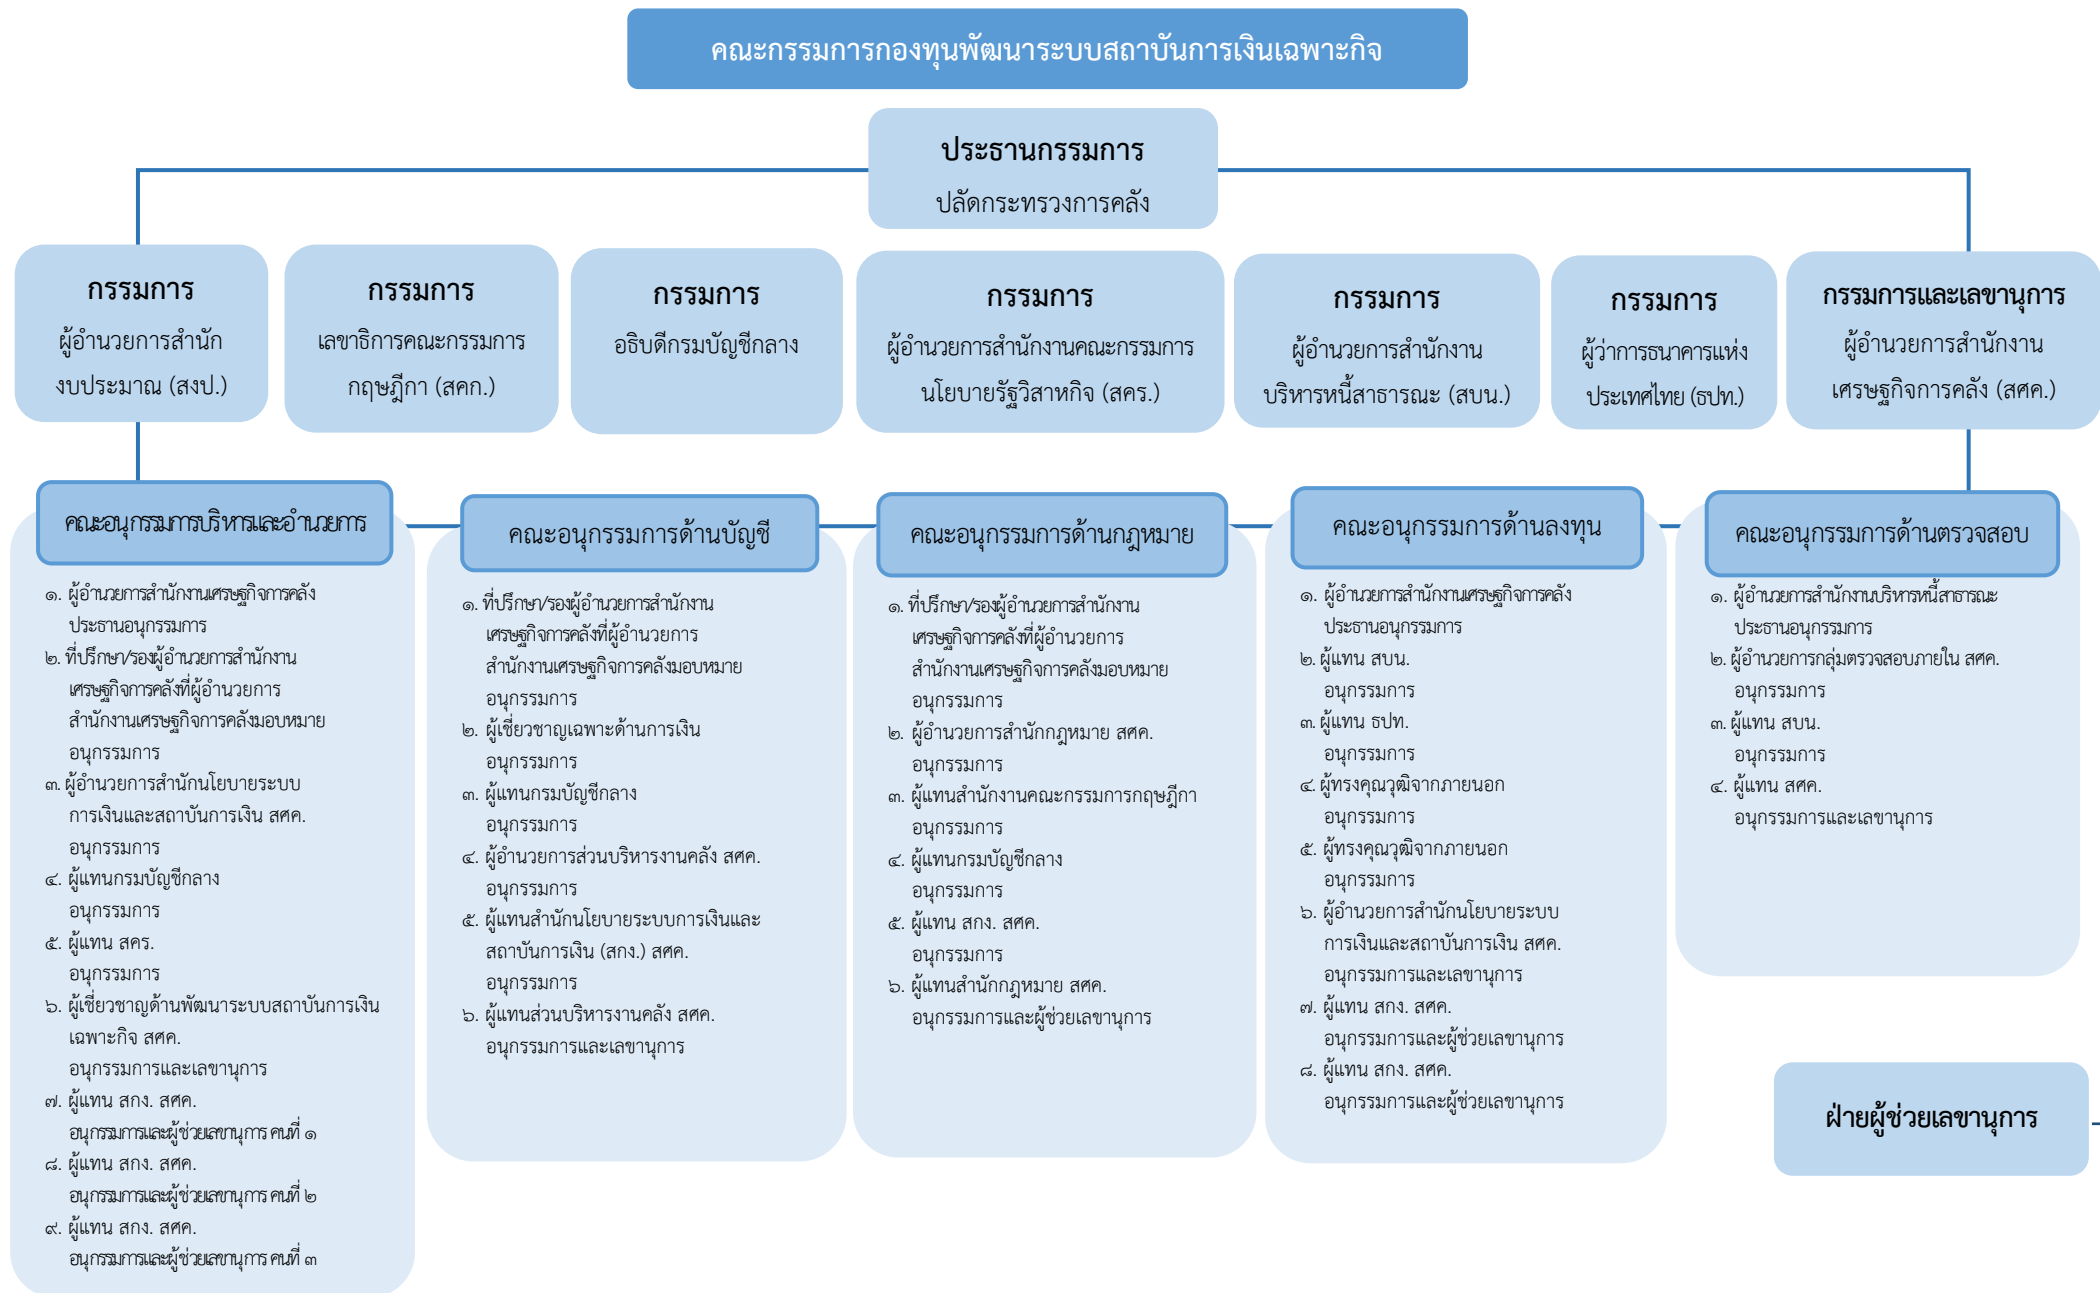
คณะกรรมการกองทุนพัฒนาระบบสถาบันการเงินเฉพาะกิจ

ประธานกรรมการ
ปลัดกระทรวงการคลัง

กรรมการ
ผู้อำนวยการสำนักงบประมาณ (สงป.)

กรรมการ
เลขาธิการคณะกรรมการกฤษฎีกา (สคก.)

กรรมการ
อธิบดีกรมบัญชีกลาง

กรรมการ
ผู้อำนวยการสำนักงานคณะกรรมการนโยบายรัฐวิสาหกิจ (สคร.)

กรรมการ
ผู้อำนวยการสำนักงานบริหารหนี้สาธารณะ (สบน.)

กรรมการ
ผู้ว่าการธนาคารแห่งประเทศไทย (ธปท.)

กรรมการและเลขานุการ
ผู้อำนวยการสำนักงานเศรษฐกิจการคลัง (สศค.)

คณะอนุกรรมการบริหารและอำนวยการ

๑. ผู้อำนวยการสำนักงานเศรษฐกิจการคลัง ประธานอนุกรรมการ
๒. ที่ปรึกษา/รองผู้อำนวยการสำนักงานเศรษฐกิจการคลังที่ผู้อำนวยการสำนักงานเศรษฐกิจการคลังมอบหมาย อนุกรรมการ
๓. ผู้อำนวยการสำนักนโยบายระบบการเงินและสถาบันการเงิน สศค. อนุกรรมการ
๔. ผู้แทนกรมบัญชีกลาง อนุกรรมการ
๕. ผู้แทน สคร. อนุกรรมการ
๖. ผู้เชี่ยวชาญด้านพัฒนาระบบสถาบันการเงินเฉพาะกิจ สศค. อนุกรรมการและเลขานุการ
๗. ผู้แทน สกง. สศค. อนุกรรมการและผู้ช่วยเลขานุการ คนที่ ๑
๘. ผู้แทน สกง. สศค. อนุกรรมการและผู้ช่วยเลขานุการ คนที่ ๒
๙. ผู้แทน สกง. สศค. อนุกรรมการและผู้ช่วยเลขานุการ คนที่ ๓

คณะอนุกรรมการด้านบัญชี

๑. ที่ปรึกษา/รองผู้อำนวยการสำนักงานเศรษฐกิจการคลังที่ผู้อำนวยการสำนักงานเศรษฐกิจการคลังมอบหมาย อนุกรรมการ
๒. ผู้เชี่ยวชาญเฉพาะด้านการเงิน อนุกรรมการ
๓. ผู้แทนกรมบัญชีกลาง อนุกรรมการ
๔. ผู้อำนวยการส่วนบริหารงานคลัง สศค. อนุกรรมการ
๕. ผู้แทนสำนักนโยบายระบบการเงินและสถาบันการเงิน (สกง.) สศค. อนุกรรมการ
๖. ผู้แทนส่วนบริหารงานคลัง สศค. อนุกรรมการและเลขานุการ

คณะอนุกรรมการด้านกฎหมาย

๑. ที่ปรึกษา/รองผู้อำนวยการสำนักงานเศรษฐกิจการคลังที่ผู้อำนวยการสำนักงานเศรษฐกิจการคลังมอบหมาย อนุกรรมการ
๒. ผู้อำนวยการสำนักกฎหมาย สศค. อนุกรรมการ
๓. ผู้แทนสำนักงานคณะกรรมการกฤษฎีกา อนุกรรมการ
๔. ผู้แทนกรมบัญชีกลาง อนุกรรมการ
๕. ผู้แทน สกง. สศค. อนุกรรมการ
๖. ผู้แทนสำนักกฎหมาย สศค. อนุกรรมการและผู้ช่วยเลขานุการ

คณะอนุกรรมการด้านลงทุน

๑. ผู้อำนวยการสำนักงานเศรษฐกิจการคลัง ประธานอนุกรรมการ
๒. ผู้แทน สบน. อนุกรรมการ
๓. ผู้แทน ธปท. อนุกรรมการ
๔. ผู้ทรงคุณวุฒิจากภายนอก อนุกรรมการ
๕. ผู้ทรงคุณวุฒิจากภายนอก อนุกรรมการ
๖. ผู้อำนวยการสำนักนโยบายระบบการเงินและสถาบันการเงิน สศค. อนุกรรมการและเลขานุการ
๗. ผู้แทน สกง. สศค. อนุกรรมการและผู้ช่วยเลขานุการ
๘. ผู้แทน สกง. สศค. อนุกรรมการและผู้ช่วยเลขานุการ

คณะอนุกรรมการด้านตรวจสอบ

๑. ผู้อำนวยการสำนักงานบริหารหนี้สาธารณะ ประธานอนุกรรมการ
๒. ผู้อำนวยการกลุ่มตรวจสอบภายใน สศค. อนุกรรมการ
๓. ผู้แทน สบน. อนุกรรมการ
๔. ผู้แทน สศค. อนุกรรมการและเลขานุการ

ฝ่ายผู้ช่วยเลขานุการ